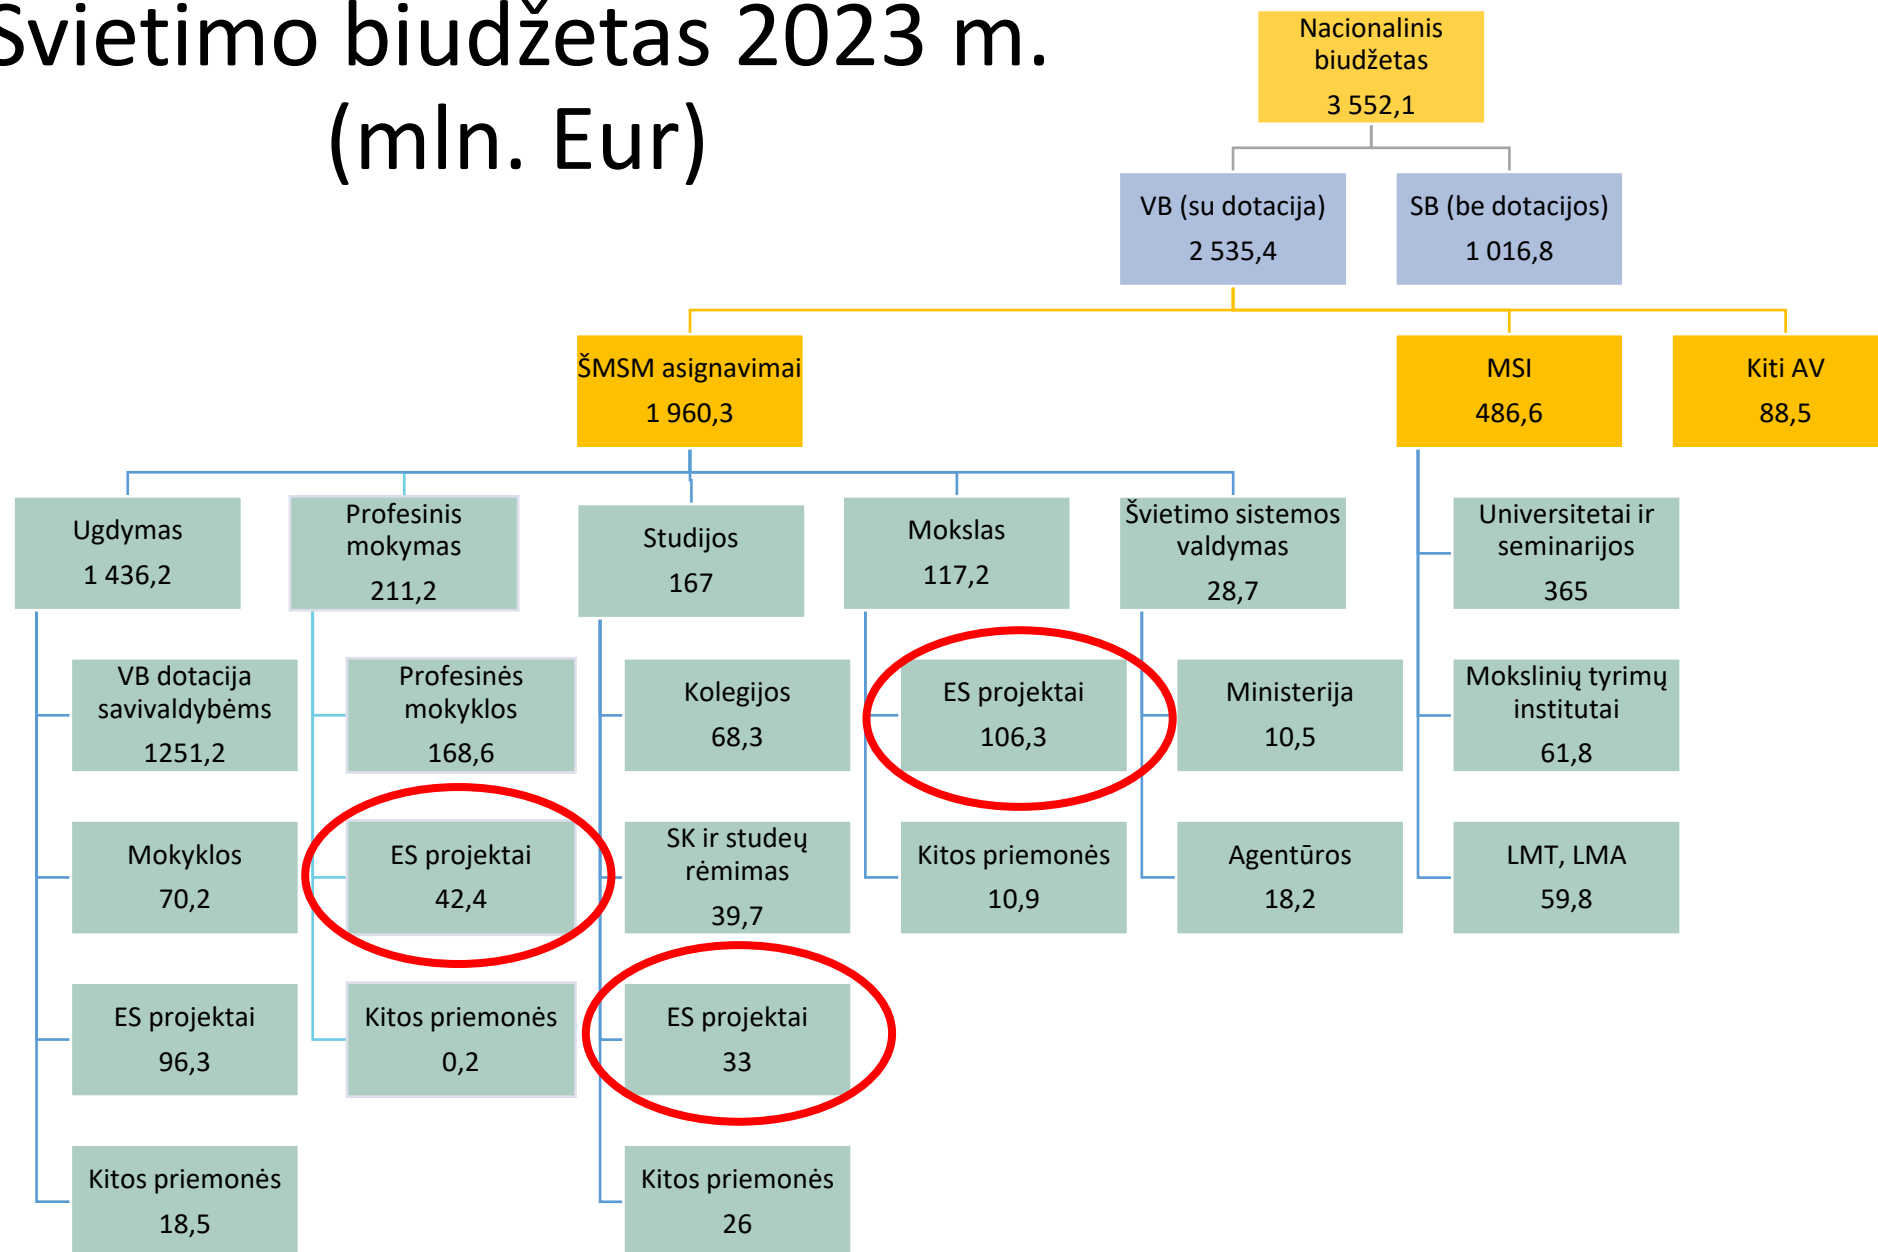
Švietimo biudžetas 2023 m. (mln. Eur)

Nacionalinis biudžetas
3 552,1

VB (su dotacija)
2 535,4

SB (be dotacijos)
1 016,8

ŠMSM asignavimai
1 960,3

MSI
486,6

Kiti AV
88,5

Ugdymas
1 436,2

VB dotacija savivaldybėms
1251,2

Mokyklos
70,2

ES projektai
96,3

Kitos priemonės
18,5

Profesinis mokymas
211,2

Profesinės mokyklos
168,6

ES projektai
42,4

Kitos priemonės
0,2

Studijos
167

Kolegijos
68,3

SK ir studeų rėmimas
39,7

ES projektai
33

Kitos priemonės
26

Mokslas
117,2

ES projektai
106,3

Kitos priemonės
10,9

Švietimo sistemos valdymas
28,7

Ministerija
10,5

Agentūros
18,2

Universitetai ir seminarijos
365

Mokslinių tyrimų institutai
61,8

LMT, LMA
59,8